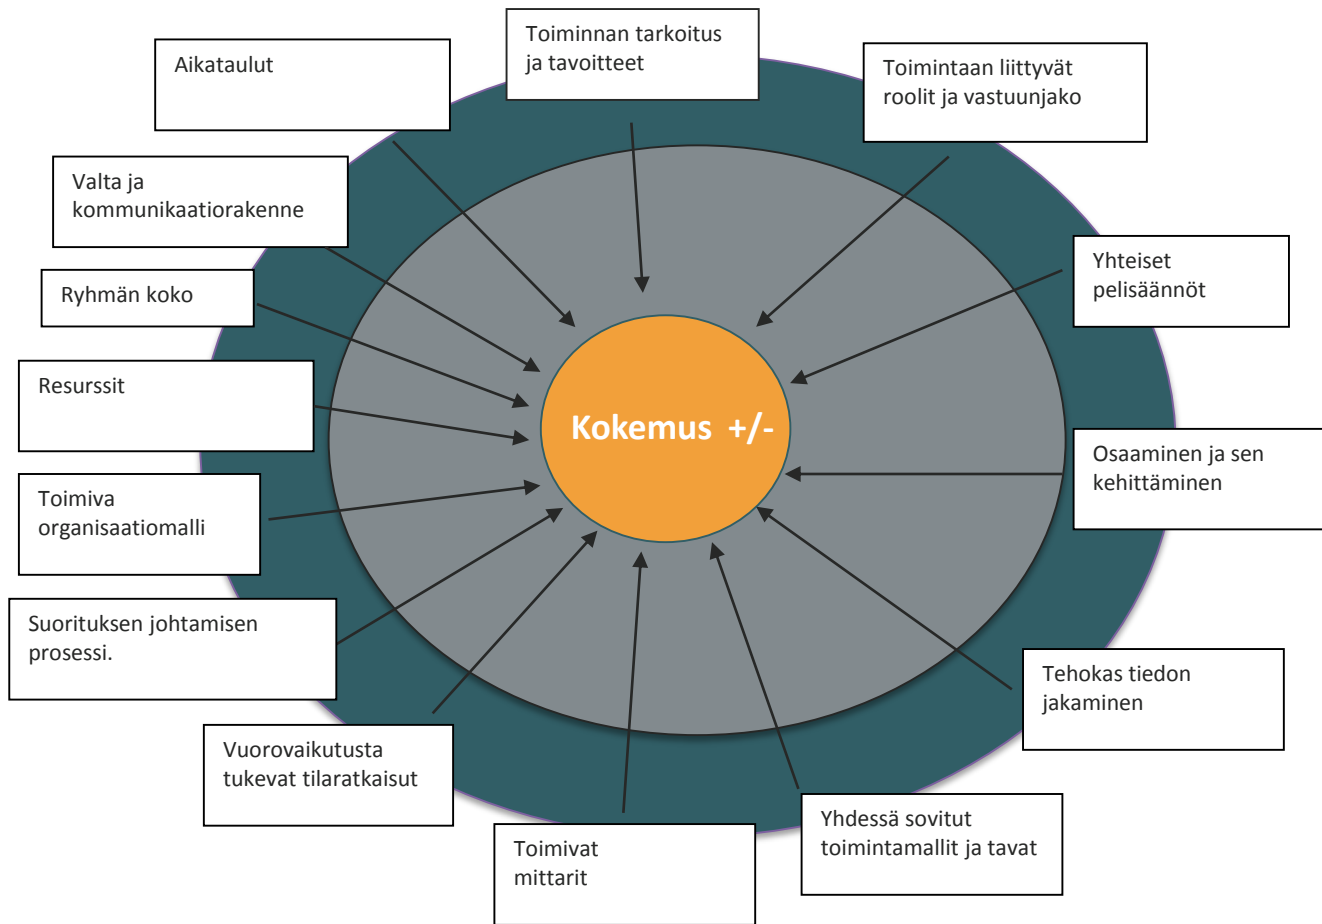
Toiminnan tarkoitus ja tavoitteet

Aikataulut

Toimintaan liittyvät roolit ja vastuunjako

Valta ja kommunikaatiorakenne

Yhteiset pelisäännöt

Ryhmän koko

Resurssit

Kokemus +/-

Osaaminen ja sen kehittäminen

Toimiva organisaatiomalli

Suorituksen johtamisen prosessi.

Tehokas tiedon jakaminen

Vuorovaikutusta tukevat tilaratkaisut

Yhdessä sovitut toimintamallit ja tavat

Toimivat mittarit